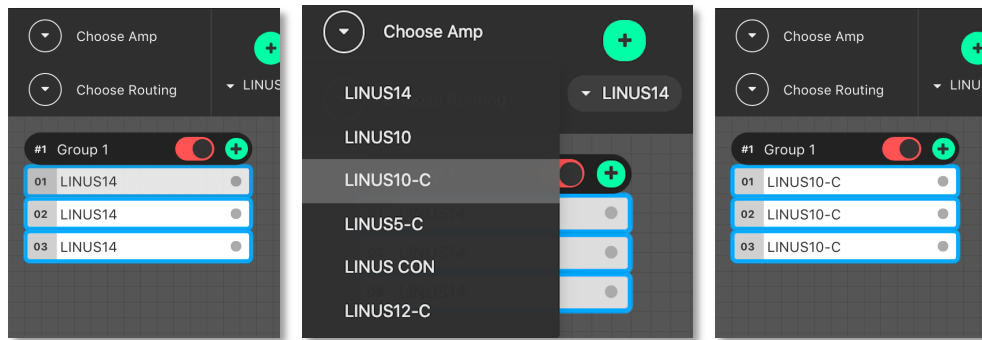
Choose Amp

Choose Routing

LINUS

#1 Group 1

01 LINUS14

02 LINUS14

03 LINUS14

Choose Amp

LINUS14

LINUS14

LINUS10

LINUS10-C

LINUS5-C

LINUS CON

LINUS12-C

Choose Amp

Choose Routing

LINU

#1 Group 1

01 LINUS10-C

02 LINUS10-C

03 LINUS10-C